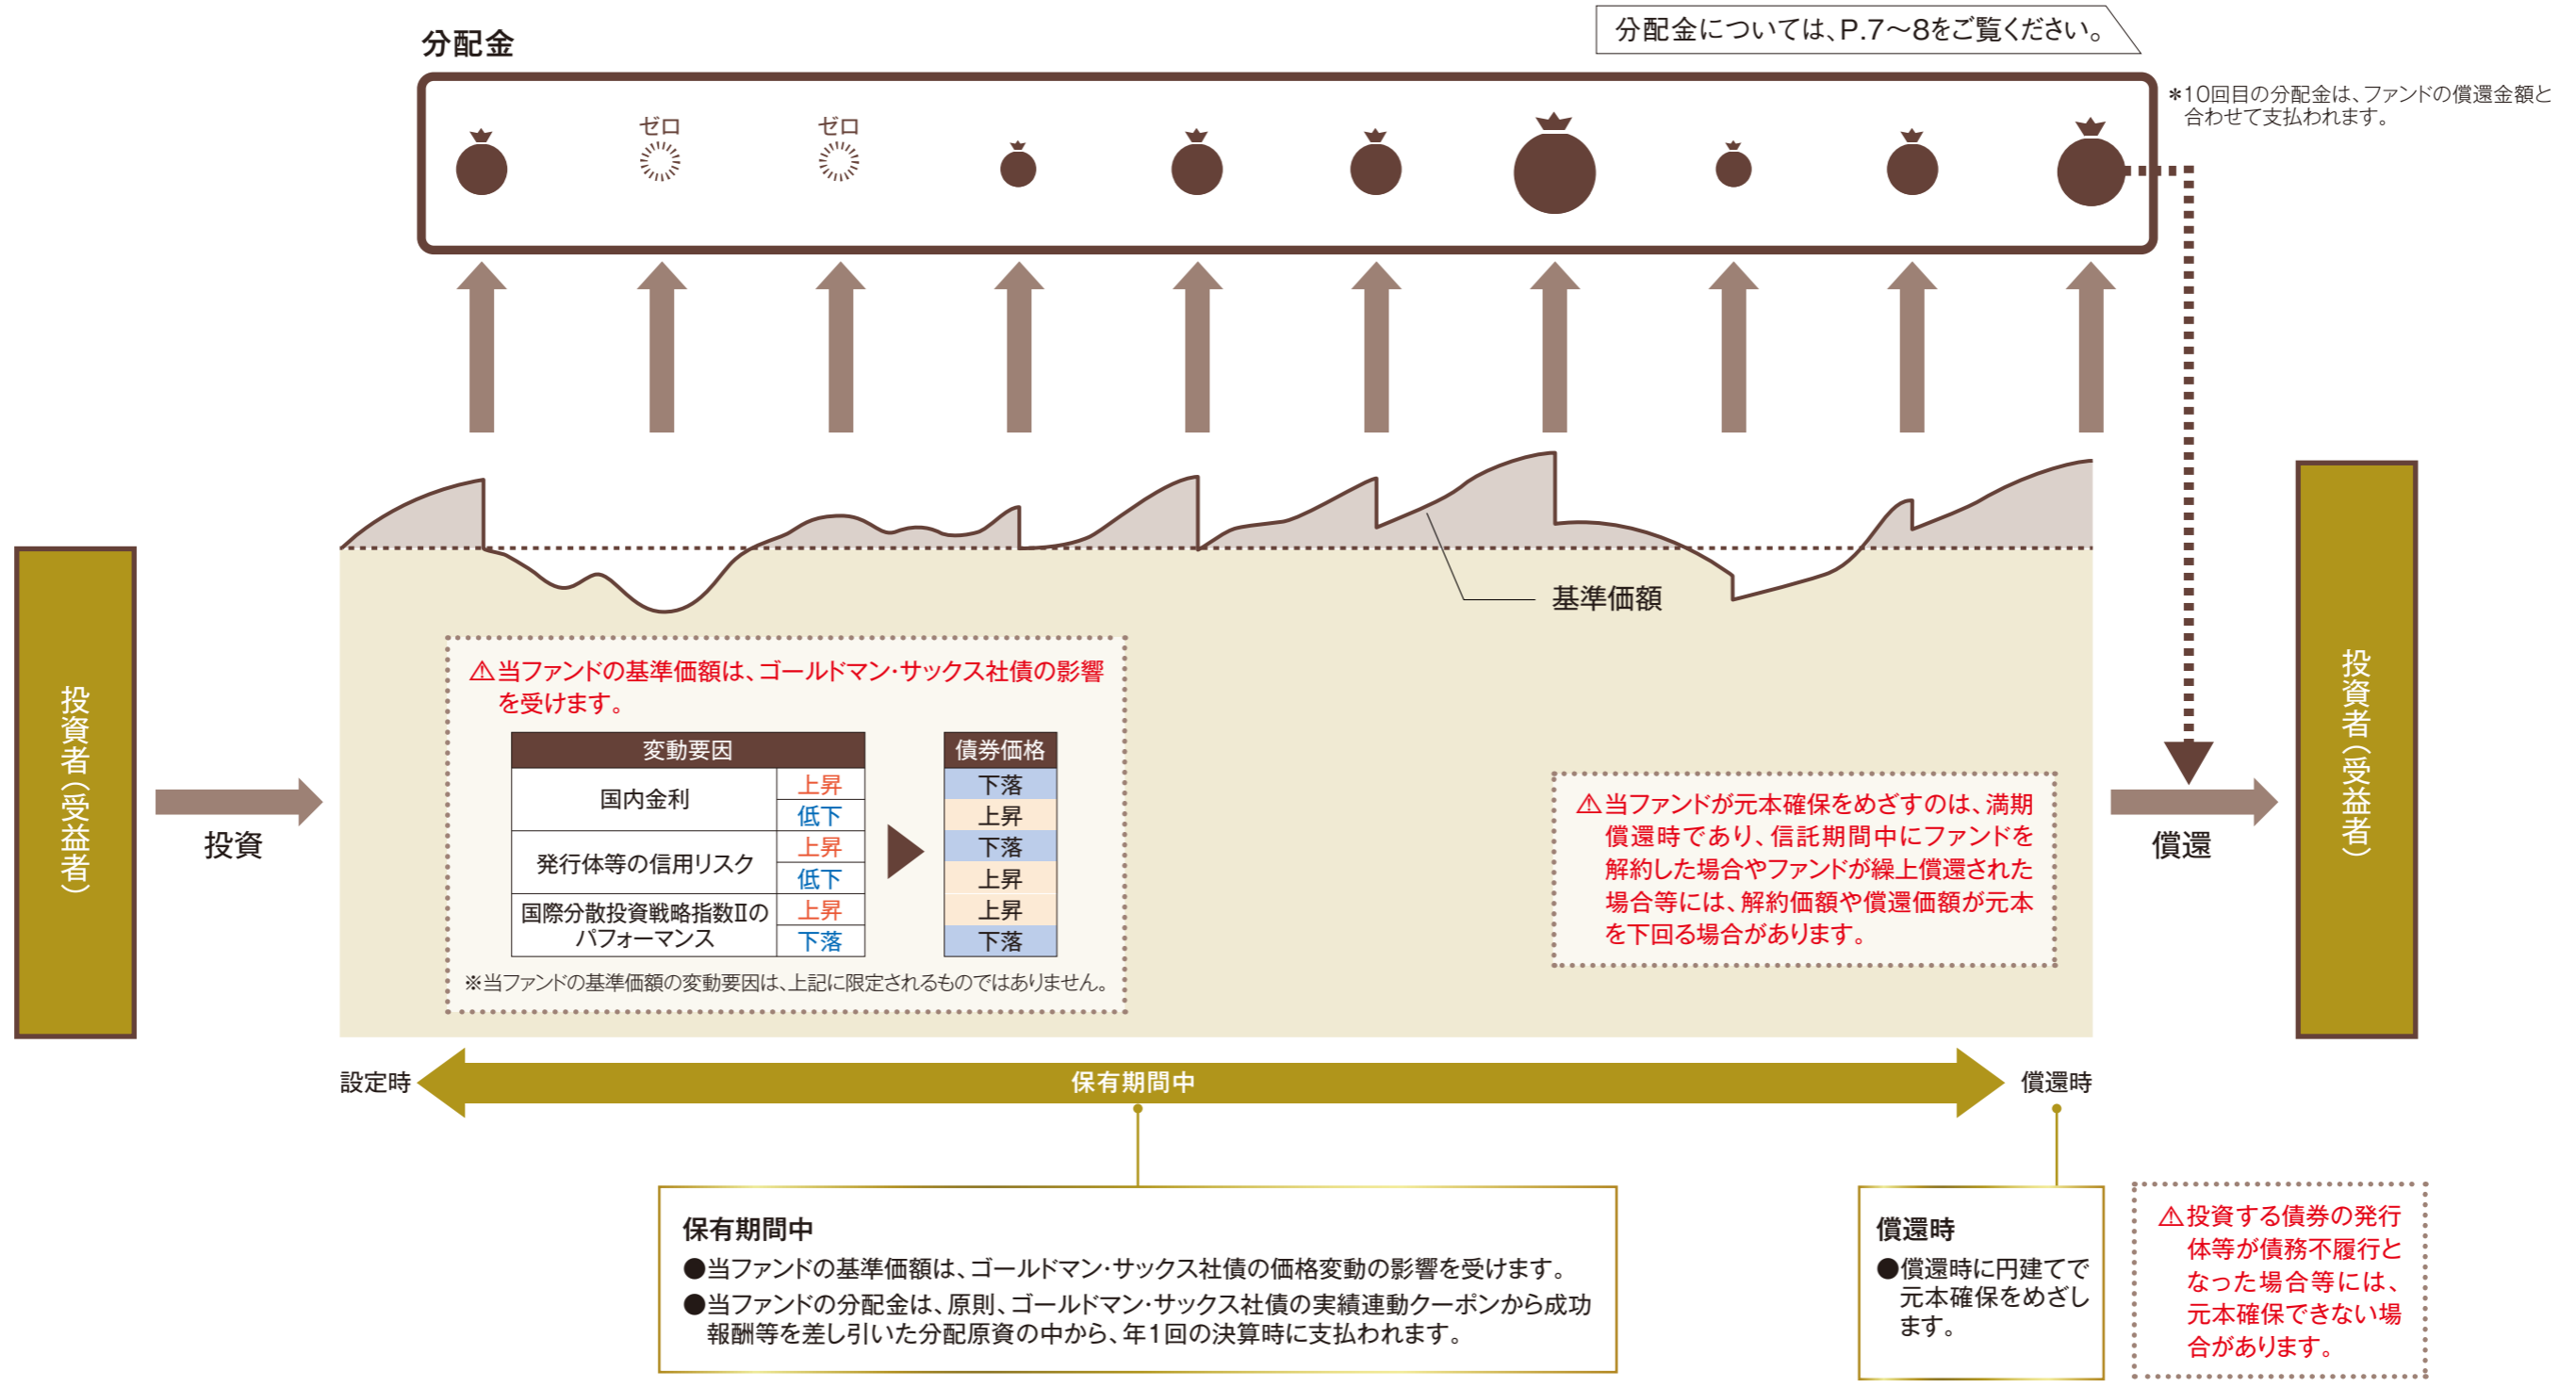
分配金

分配金については、P.7～8をご覧ください。

＊10回目の分配金は、ファンドの償還金額と合わせて支払われます。

ゼロ

ゼロ

基準価額

投資者（受益者）

投資

⚠当ファンドの基準価額は、ゴールドマン･サックス社債の影響を受けます。

| 変動要因 | | 債券価格 |
|---|---|---|
| 国内金利 | 上昇 | 下落 |
| | 低下 | 上昇 |
| 発行体等の信用リスク | 上昇 | 下落 |
| | 低下 | 上昇 |
| 国際分散投資戦略指数Ⅱのパフォーマンス | 上昇 | 上昇 |
| | 下落 | 下落 |

※当ファンドの基準価額の変動要因は、上記に限定されるものではありません。

⚠当ファンドが元本確保をめざすのは、満期償還時であり、信託期間中にファンドを解約した場合やファンドが繰上償還された場合等には、解約価額や償還価額が元本を下回る場合があります。

償還

投資者（受益者）

設定時

保有期間中

償還時

保有期間中
●当ファンドの基準価額は、ゴールドマン･サックス社債の価格変動の影響を受けます。
●当ファンドの分配金は、原則、ゴールドマン･サックス社債の実績連動クーポンから成功報酬等を差し引いた分配原資の中から、年1回の決算時に支払われます。

償還時
●償還時に円建てで元本確保をめざします。

⚠投資する債券の発行体等が債務不履行となった場合等には、元本確保できない場合があります。